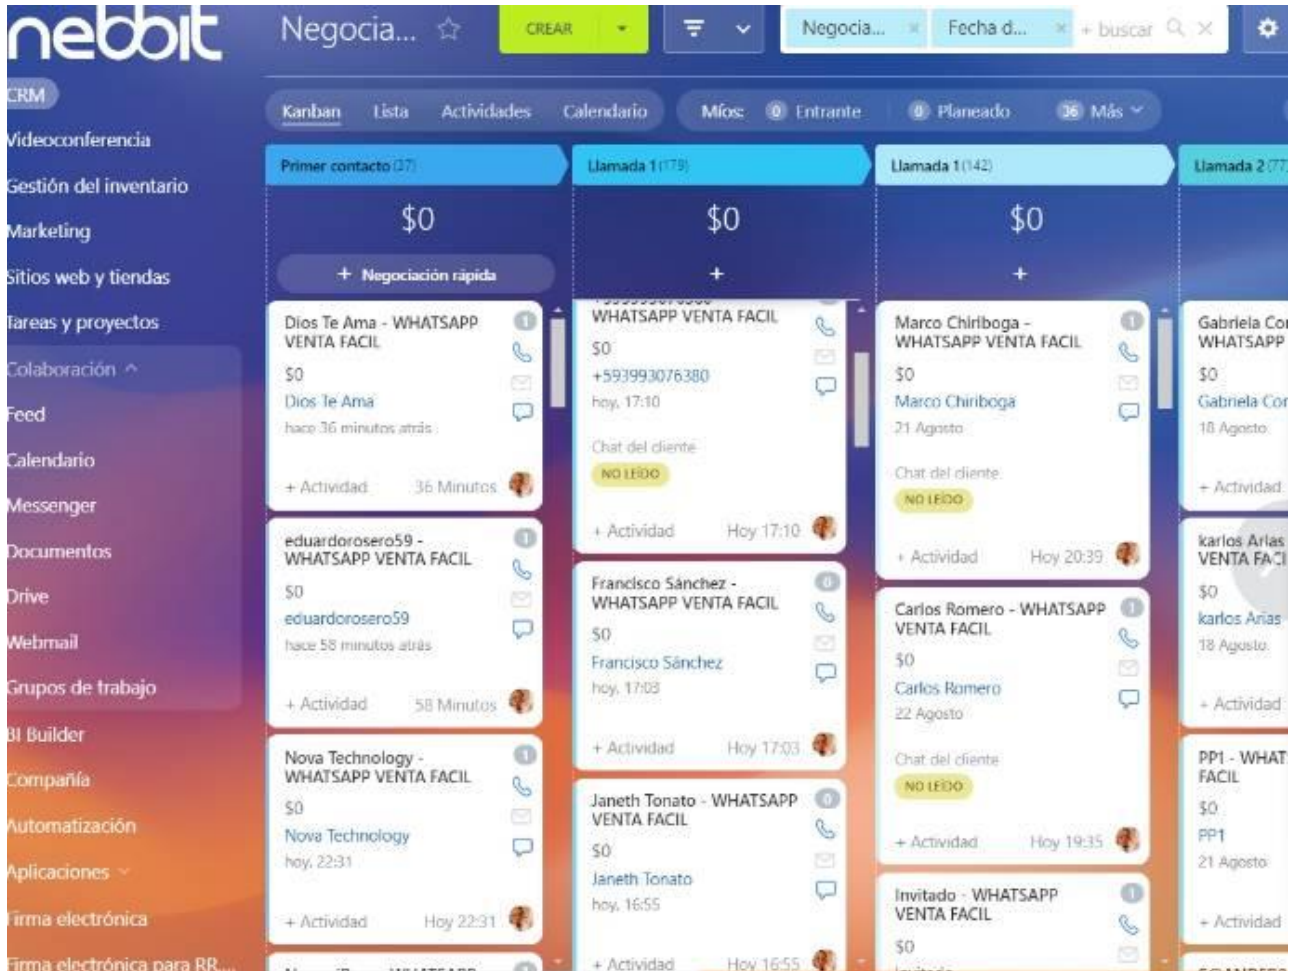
nebbit

Negocia... ☆ CREAR

Negocia... × Fecha d... × + buscar

CRM
Videoconferencia
Gestión del inventario
Marketing
Sitios web y tiendas
Tareas y proyectos
Colaboración ^
Feed
Calendario
Messenger
Documentos
Drive
Webmail
Grupos de trabajo
BI Builder
Compañía
Automatización
Aplicaciones ˅
Firma electrónica
Firma electrónica para RR...

Kanban Lista Actividades Calendario

Míos: 0 Entrante 0 Planeado 36 Más ˅

Primer contacto (37)

$0

+ Negociación rápida

Dios Te Ama - WHATSAPP VENTA FACIL
$0
Dios Te Ama
hace 36 minutos atrás
+ Actividad 36 Minutos

eduardorosero59 - WHATSAPP VENTA FACIL
$0
eduardorosero59
hace 58 minutos atrás
+ Actividad 58 Minutos

Nova Technology - WHATSAPP VENTA FACIL
$0
Nova Technology
hoy, 22:31
+ Actividad Hoy 22:31

Llamada 1 (179)

$0

+

WHATSAPP VENTA FACIL
$0
+593993076380
hoy, 17:10
Chat del cliente
NO LEÍDO
+ Actividad Hoy 17:10

Francisco Sánchez - WHATSAPP VENTA FACIL
$0
Francisco Sánchez
hoy, 17:03
+ Actividad Hoy 17:03

Janeth Tonato - WHATSAPP VENTA FACIL
$0
Janeth Tonato
hoy, 16:55
+ Actividad Hoy 16:55

Llamada 1 (142)

$0

+

Marco Chiriboga - WHATSAPP VENTA FACIL
$0
Marco Chiriboga
21 Agosto
Chat del cliente
NO LEÍDO
+ Actividad Hoy 20:39

Carlos Romero - WHATSAPP VENTA FACIL
$0
Carlos Romero
22 Agosto
Chat del cliente
NO LEÍDO
+ Actividad Hoy 19:35

Invitado - WHATSAPP VENTA FACIL
$0

Llamada 2 (77)

Gabriela Co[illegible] WHATSAPP
$0
Gabriela Cor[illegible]
18 Agosto
+ Actividad

karlos Arias VENTA FA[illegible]
$0
karlos Arias
18 Agosto
+ Actividad

PP1 - WHAT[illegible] FACIL
$0
PP1
21 Agosto
+ Actividad